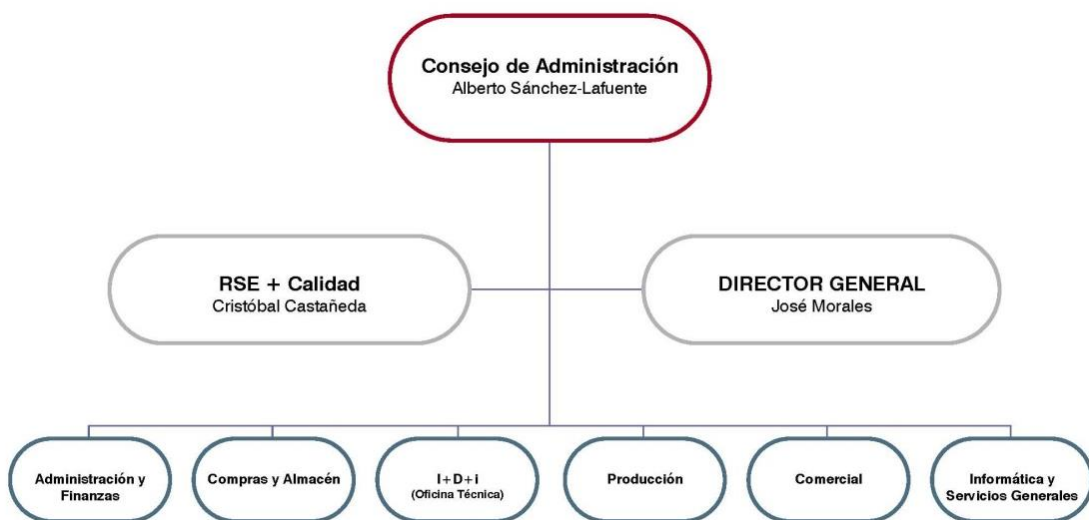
Consejo de Administración
Alberto Sánchez-Lafuente

RSE + Calidad
Cristóbal Castañeda

DIRECTOR GENERAL
José Morales

Administración y Finanzas

Compras y Almacén

I+D+i
(Oficina Técnica)

Producción

Comercial

Informática y Servicios Generales